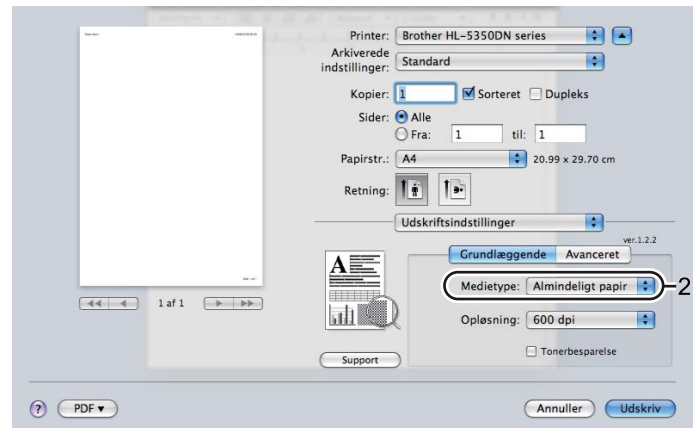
Printer: Brother HL-5350DN series

Arkiverede indstillinger: Standard

Kopier: 1 Sorteret Dupleks

Sider: Alle

Fra: 1 til: 1

Papirstr.: A4 20.99 x 29.70 cm

Retning:

Udskriftsindstillinger

ver.1.2.2

Grundlæggende Avanceret

Medietype: Almindeligt papir

2

Opløsning: 600 dpi

Tonerbesparelse

1 af 1

Support

? PDF ▾

Annuller Udskriv